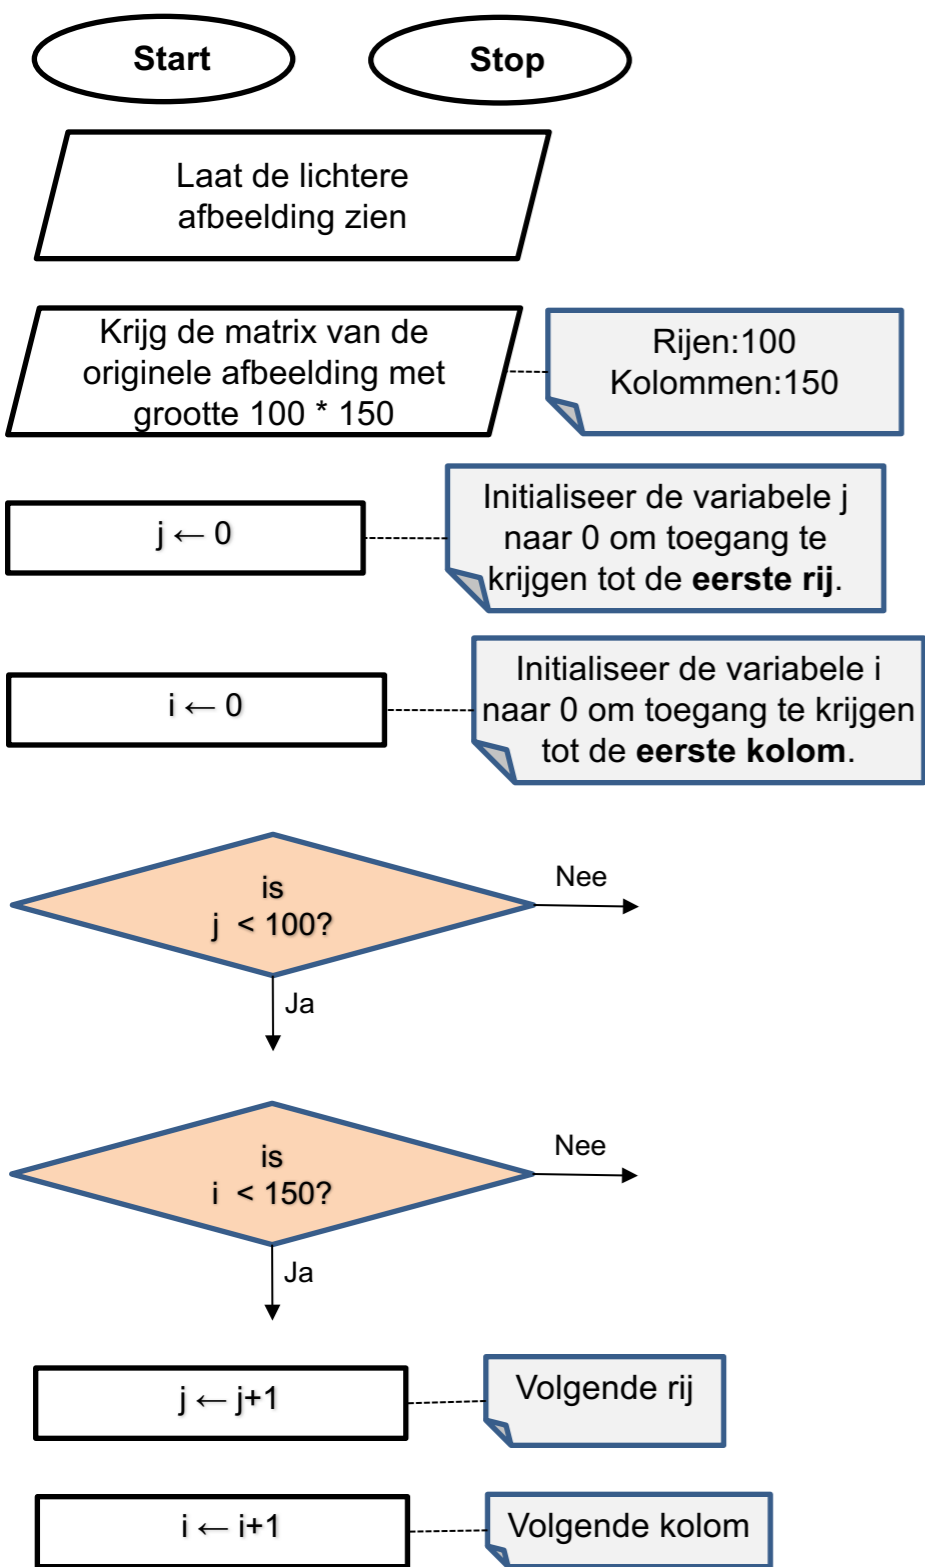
Start

Stop

Laat de lichtere afbeelding zien

Krijg de matrix van de originele afbeelding met grootte 100 * 150

Rijen:100
Kolommen:150

$j \leftarrow 0$

Initialiseer de variabele j naar 0 om toegang te krijgen tot de **eerste rij**.

$i \leftarrow 0$

Initialiseer de variabele i naar 0 om toegang te krijgen tot de **eerste kolom**.

is
j < 100?

Nee

Ja

is
i < 150?

Nee

Ja

$j \leftarrow j+1$

Volgende rij

$i \leftarrow i+1$

Volgende kolom